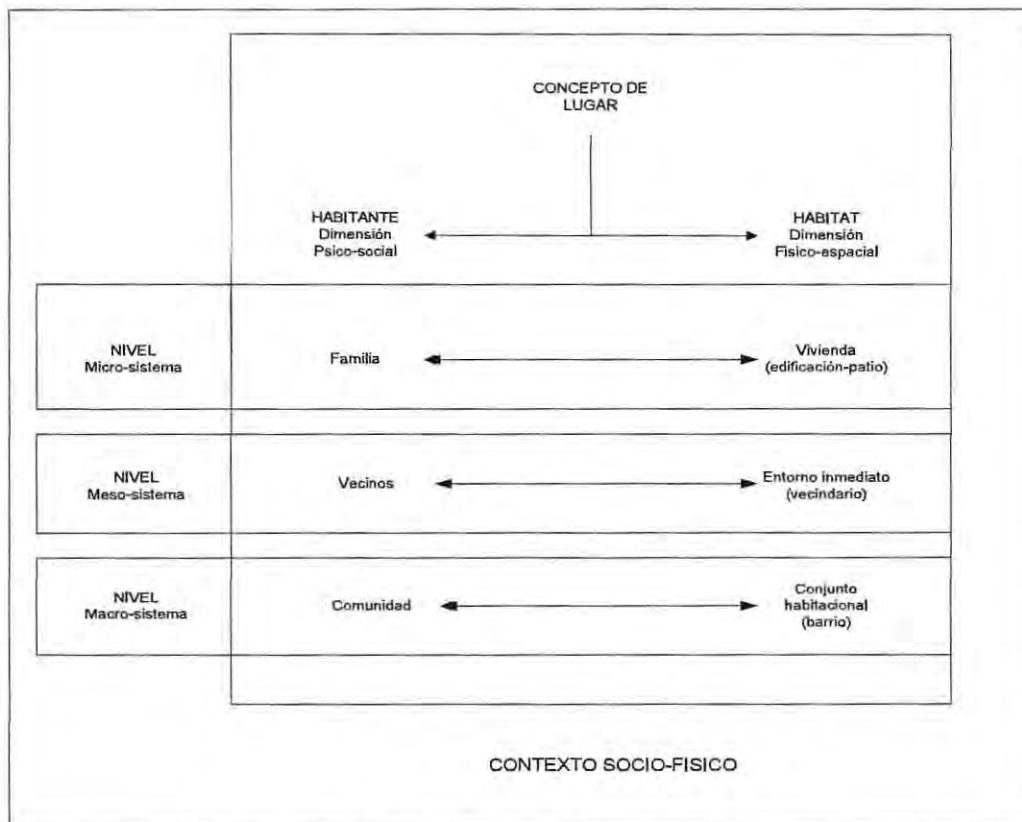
CONCEPTO DE LUGAR

HABITANTE
Dimensión
Psico-social

HABITAT
Dimensión
Fisico-espacial

NIVEL
Micro-sistema

Familia

Vivienda
(edificación-patio)

NIVEL
Meso-sistema

Vecinos

Entorno inmediato
(vecindario)

NIVEL
Macro-sistema

Comunidad

Conjunto
habitacional
(barrio)

CONTEXTO SOCIO-FISICO